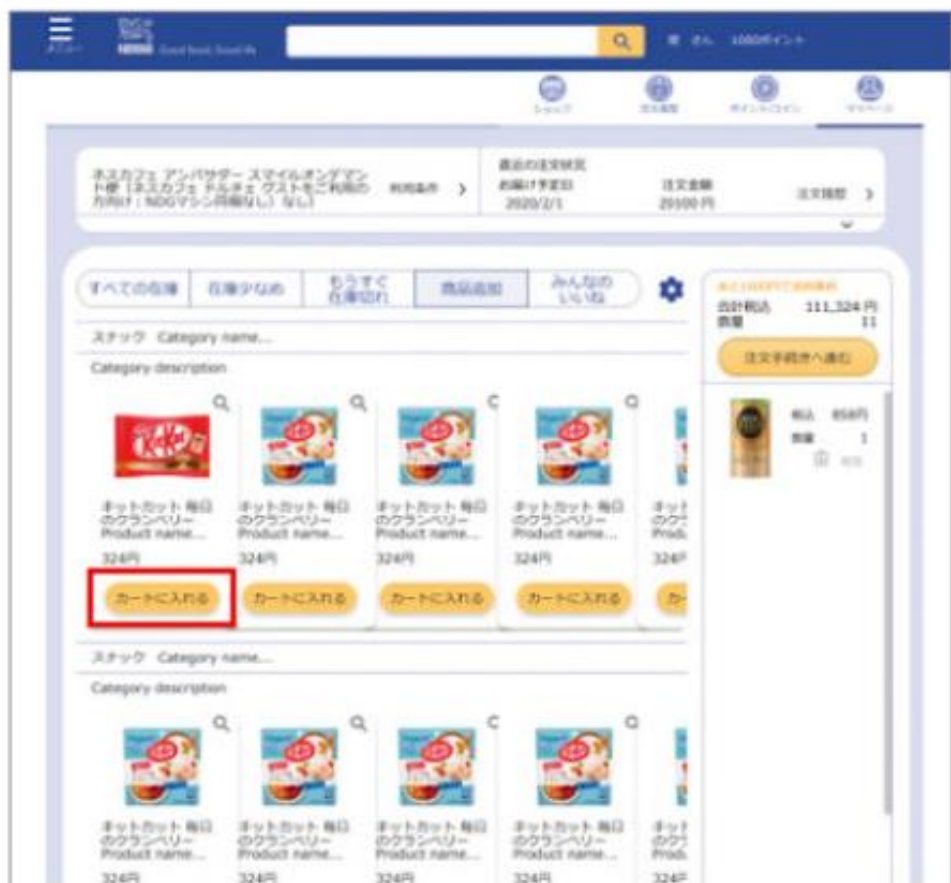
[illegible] NESTLÉ Good food, Good life

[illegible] さん 1000ポイント

ショップ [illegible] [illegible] マイページ

ネスカフェ アンバサダー スマイルオンデマンド便（ネスカフェ ドルチェ グストをご利用の方向け：NDGマシン同梱なし）なし） 利用条件 >

最近の注文状況
お届け予定日 2020/2/1
注文金額 20100 円
注文履歴 >

すべての在庫 在庫少なめ もうすぐ在庫切れ 商品追加 みんなのいいね

あと1000円で送料無料
合計税込 111,324 円
数量 11
注文手続きへ進む

税込 858円
数量 1
削除

スナック Category name...
Category description

キットカット 毎日のクランベリー Product name... 324円 カートに入れる
キットカット 毎日のクランベリー Product name... 324円 カートに入れる
キットカット 毎日のクランベリー Product name... 324円 カートに入れる
キットカット 毎日のクランベリー Product name... 324円 カートに入れる
キット のク Prod 324 カー

スナック Category name...
Category description

キットカット 毎日のクランベリー Product name... 324円
キットカット 毎日のクランベリー Product name... 324円
キットカット 毎日のクランベリー Product name... 324円
キットカット 毎日のクランベリー Product name... 324円
キット のク Prod 324